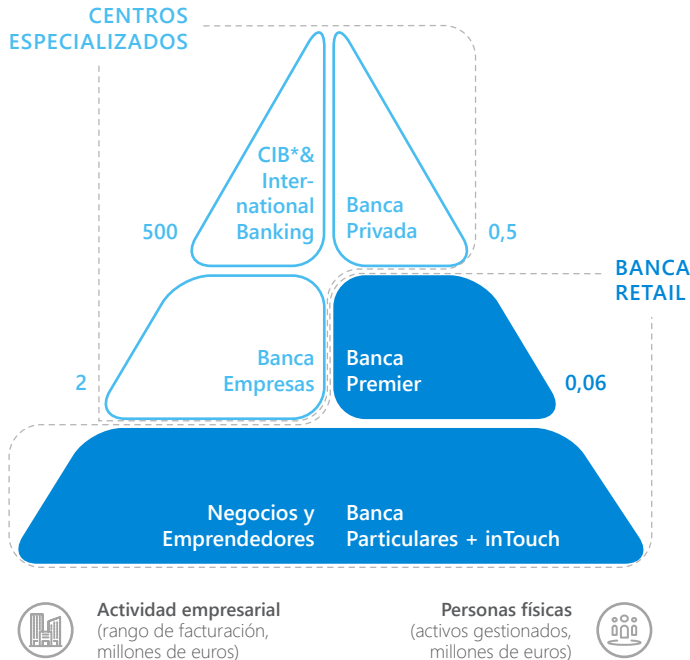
CENTROS ESPECIALIZADOS

CIB*& International Banking

Banca Privada

500

0,5

BANCA RETAIL

Banca Empresas

Banca Premier

2

0,06

Negocios y Emprendedores

Banca Particulares + inTouch

Actividad empresarial
(rango de facturación, millones de euros)

Personas físicas
(activos gestionados, millones de euros)